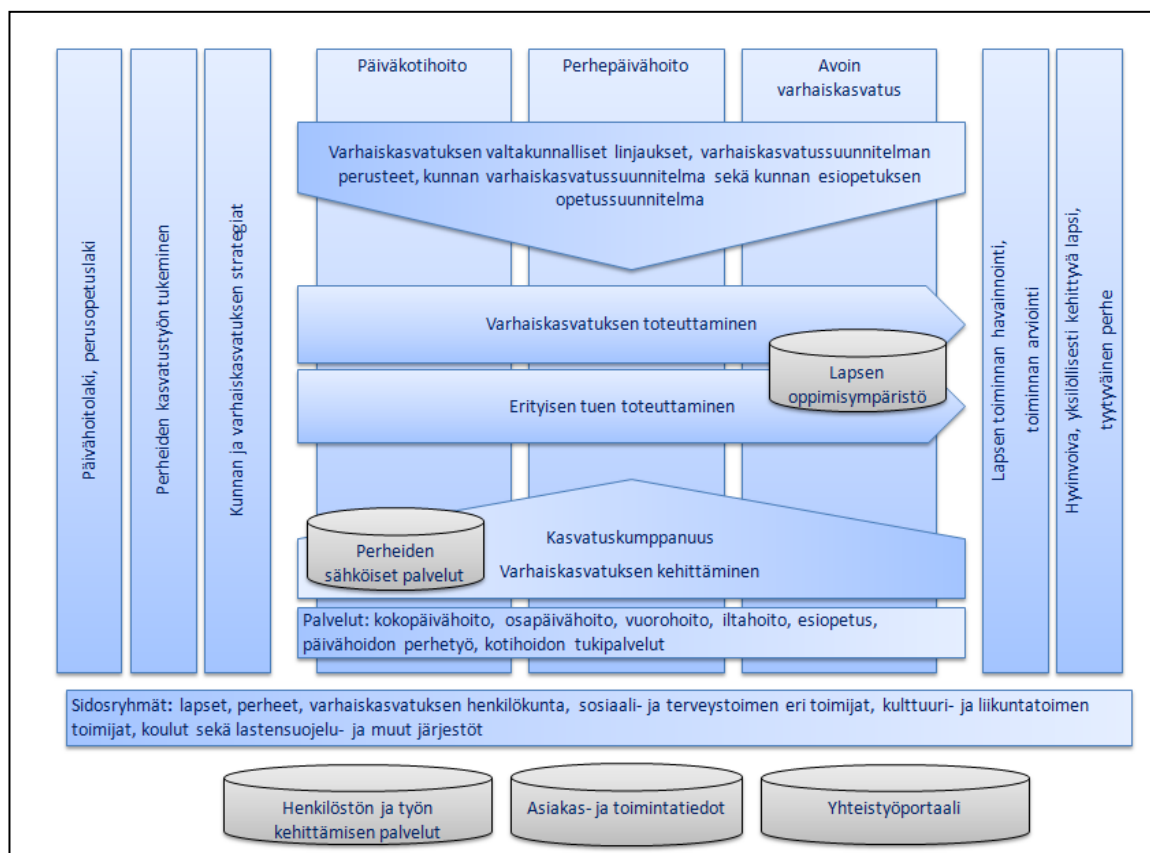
Päivähoitolaki, perusopetuslaki

Perheiden kasvatustyön tukeminen

Kunnan ja varhaiskasvatuksen strategiat

Päiväkotihoito

Perhepäivähoito

Avoin varhaiskasvatus

Varhaiskasvatuksen valtakunnalliset linjaukset, varhaiskasvatussuunnitelman perusteet, kunnan varhaiskasvatussuunnitelma sekä kunnan esiopetuksen opetussuunnitelma

Varhaiskasvatuksen toteuttaminen

Lapsen oppimisympäristö

Erityisen tuen toteuttaminen

Perheiden sähköiset palvelut

Kasvatuskumppanuus

Varhaiskasvatuksen kehittäminen

Palvelut: kokopäivähoito, osapäivähoito, vuorohoito, iltahoito, esiopetus, päivähoidon perhetyö, kotihoidon tukipalvelut

Lapsen toiminnan havainnointi, toiminnan arviointi

Hyvinvoiva, yksilöllisesti kehittyvä lapsi, tyytyväinen perhe

Sidosryhmät: lapset, perheet, varhaiskasvatuksen henkilökunta, sosiaali- ja terveystoimen eri toimijat, kulttuuri- ja liikuntatoimen toimijat, koulut sekä lastensuojelu- ja muut järjestöt

Henkilöstön ja työn kehittämisen palvelut

Asiakas- ja toimintatiedot

Yhteistyöportaali